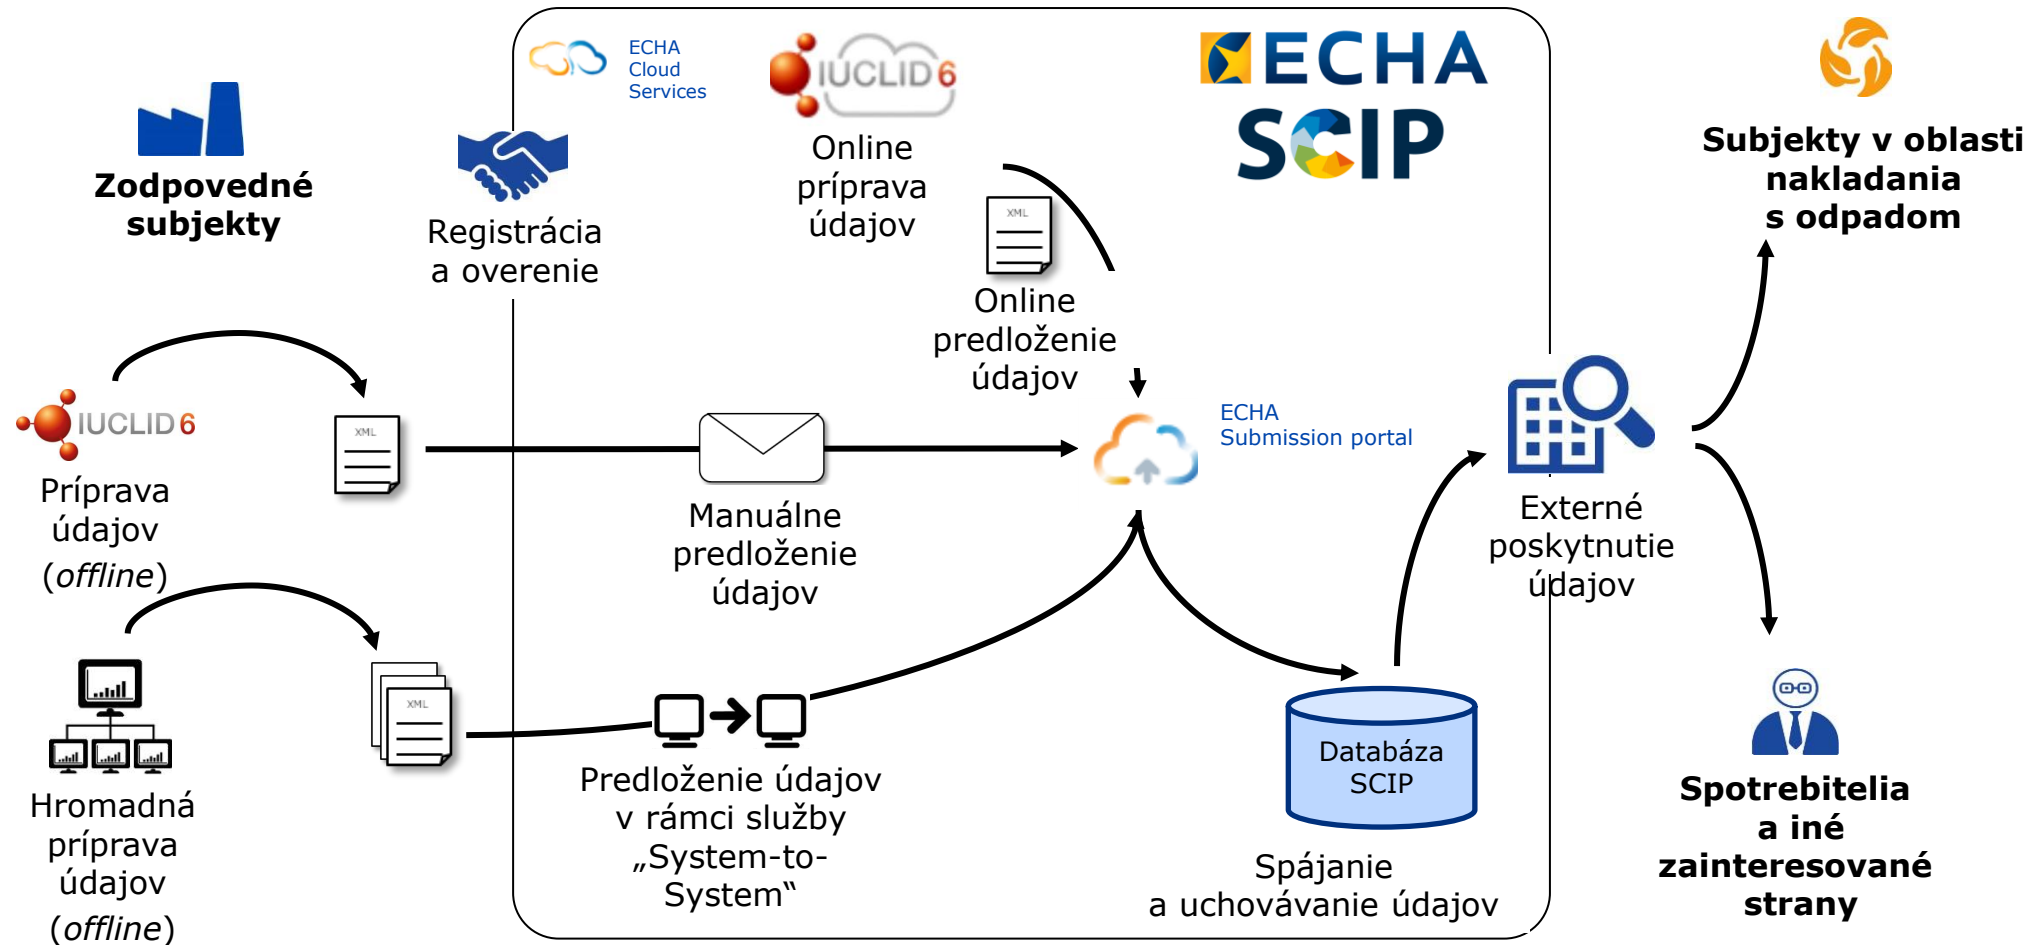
ECHA Cloud Services

IUCLID 6

Online príprava údajov

ECHA SCIP

Zodpovedné subjekty

Registrácia a overenie

XML

Online predloženie údajov

Subjekty v oblasti nakladania s odpadom

IUCLID 6

Príprava údajov (offline)

XML

Manuálne predloženie údajov

ECHA Submission portal

Externé poskytnutie údajov

XML

Hromadná príprava údajov (offline)

Predloženie údajov v rámci služby „System-to-System"

Databáza SCIP

Spájanie a uchovávanie údajov

Spotrebitelia a iné zainteresované strany